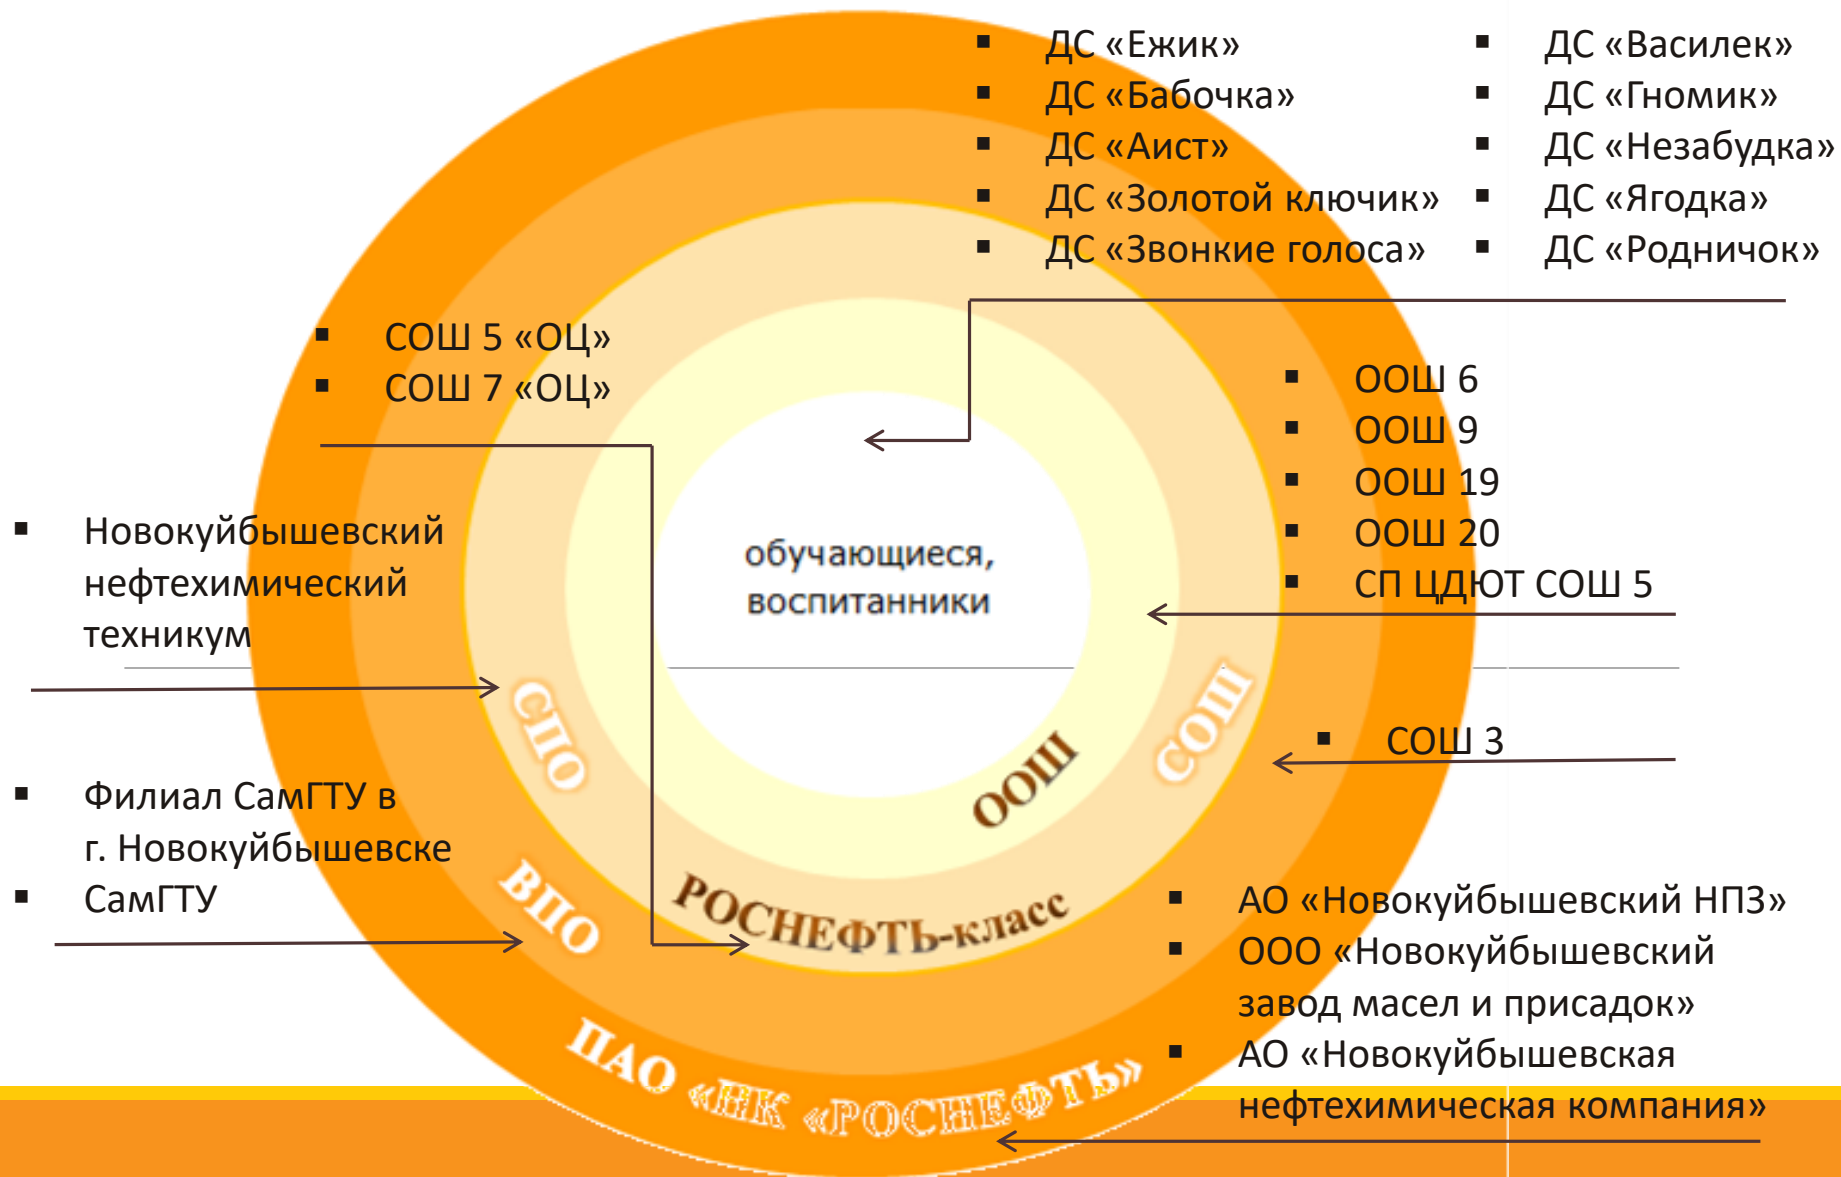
ДС «Ежик»
ДС «Бабочка»
ДС «Аист»
ДС «Золотой ключик»
ДС «Звонкие голоса»

ДС «Василек»
ДС «Гномик»
ДС «Незабудка»
ДС «Ягодка»
ДС «Родничок»

СОШ 5 «ОЦ»
СОШ 7 «ОЦ»

ООШ 6
ООШ 9
ООШ 19
ООШ 20
СП ЦДЮТ СОШ 5

обучающиеся, воспитанники

Новокуйбышевский нефтехимический техникум

СПО

ООШ

СОШ

СОШ 3

Филиал СамГТУ в г. Новокуйбышевске
СамГТУ

ВПО

РОСНЕФТЬ-класс

АО «Новокуйбышевский НПЗ»
ООО «Новокуйбышевский завод масел и присадок»
АО «Новокуйбышевская нефтехимическая компания»

ПАО «НК «РОСНЕФТЬ»